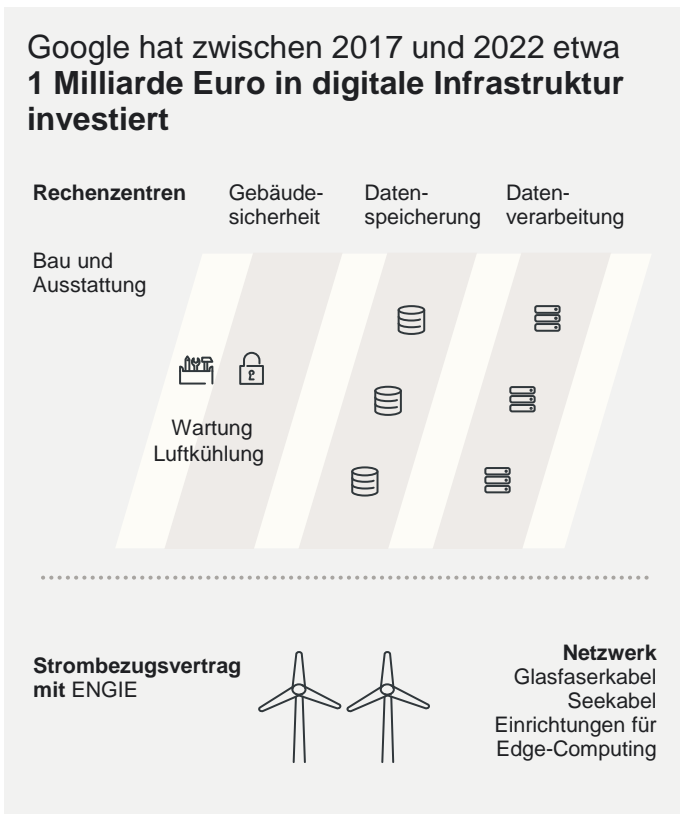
Google hat zwischen 2017 und 2022 etwa **1 Milliarde Euro in digitale Infrastruktur investiert**

**Rechenzentren**

Gebäudesicherheit

Datenspeicherung

Datenverarbeitung

Bau und Ausstattung

Wartung
Luftkühlung

**Strombezugsvertrag mit** ENGIE

**Netzwerk**
Glasfaserkabel
Seekabel
Einrichtungen für Edge-Computing